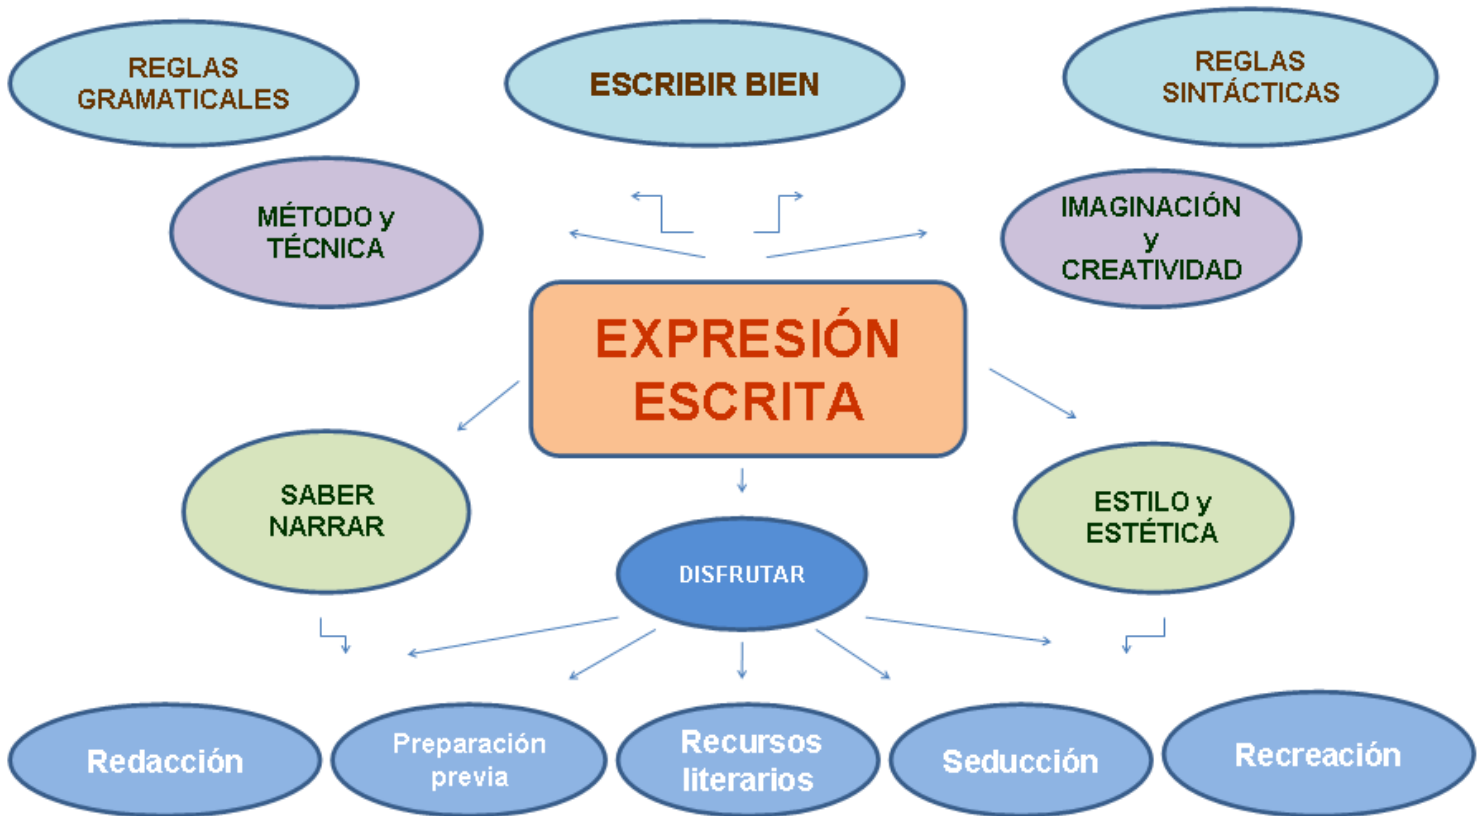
REGLAS GRAMATICALES

ESCRIBIR BIEN

REGLAS SINTÁCTICAS

MÉTODO y TÉCNICA

IMAGINACIÓN y CREATIVIDAD

EXPRESIÓN ESCRITA

SABER NARRAR

ESTILO y ESTÉTICA

DISFRUTAR

Redacción

Preparación previa

Recursos literarios

Seducción

Recreación